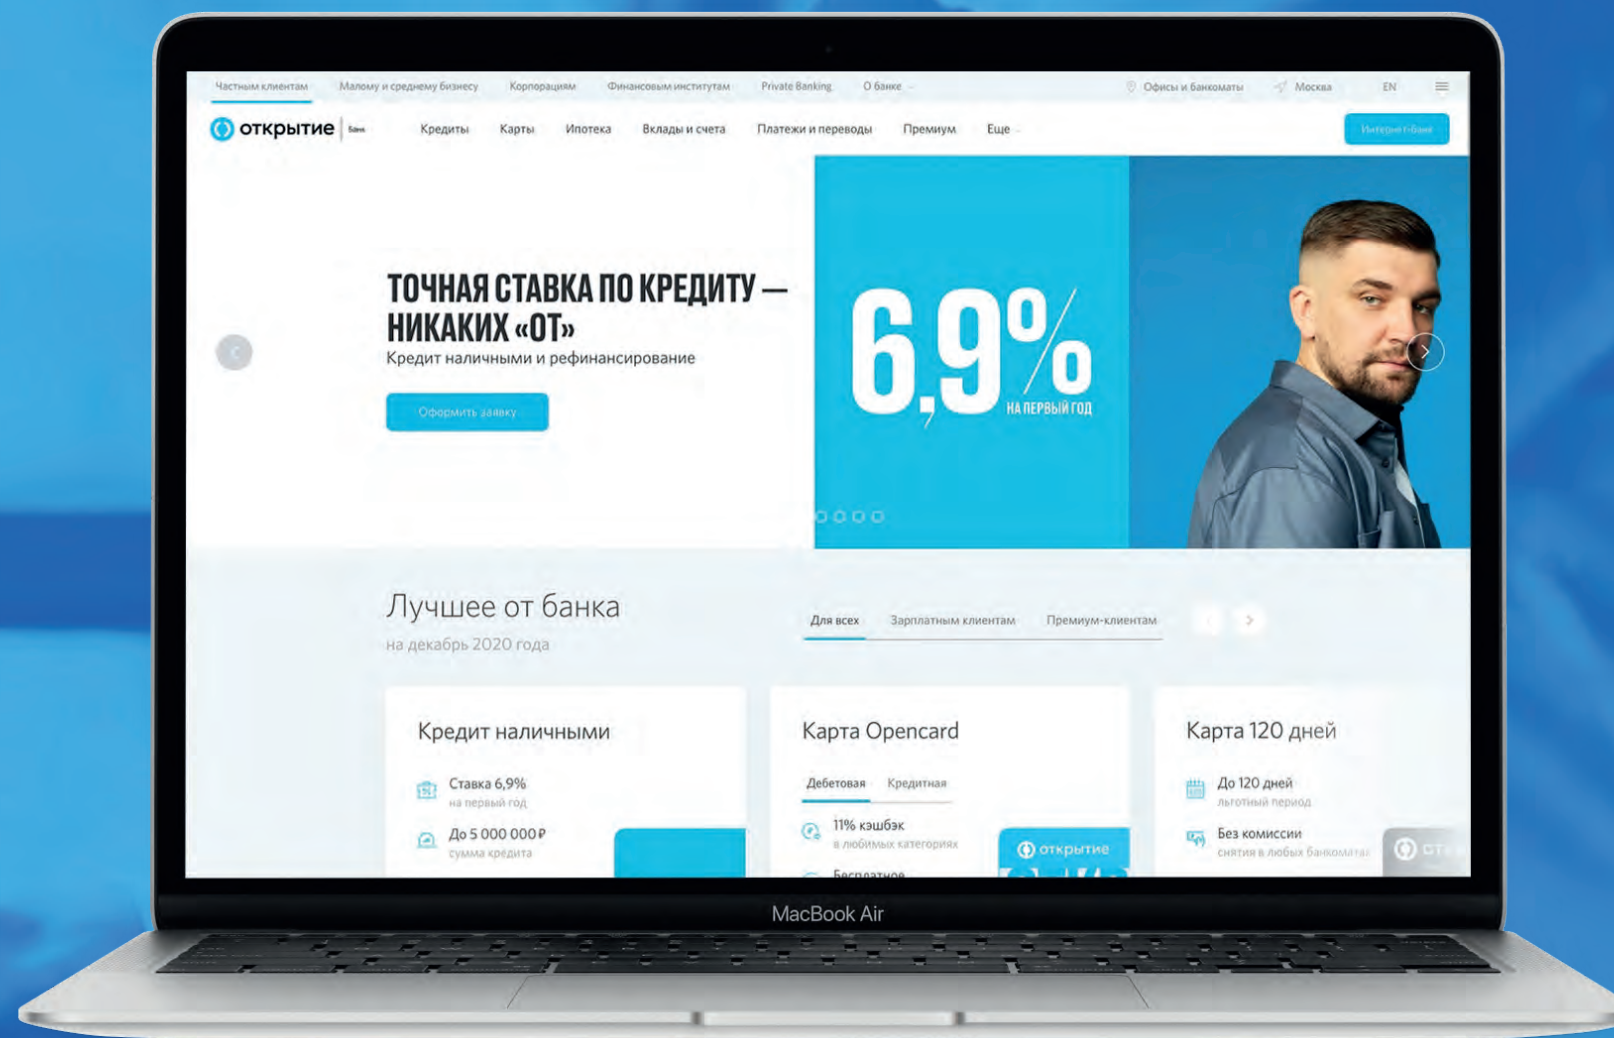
Частным клиентам Малому и среднему бизнесу Корпорациям Финансовым институтам Private Banking О банке

Офисы и банкоматы Москва EN

открытие Банк

Кредиты Карты Ипотека Вклады и счета Платежи и переводы Премиум Еще

Интернет-банк

ТОЧНАЯ СТАВКА ПО КРЕДИТУ — НИКАКИХ «ОТ»

Кредит наличными и рефинансирование

Оформить заявку

6,9%

НА ПЕРВЫЙ ГОД

Лучшее от банка

на декабрь 2020 года

Для всех Зарплатным клиентам Премиум-клиентам

Кредит наличными

Ставка 6,9%
на первый год

До 5 000 000 ₽
сумма кредита

Карта Opencard

Дебетовая Кредитная

11% кэшбэк
в любимых категориях

Бесплатное

открытие

Карта 120 дней

До 120 дней
льготный период

Без комиссии
снятия в любых банкоматах

MacBook Air